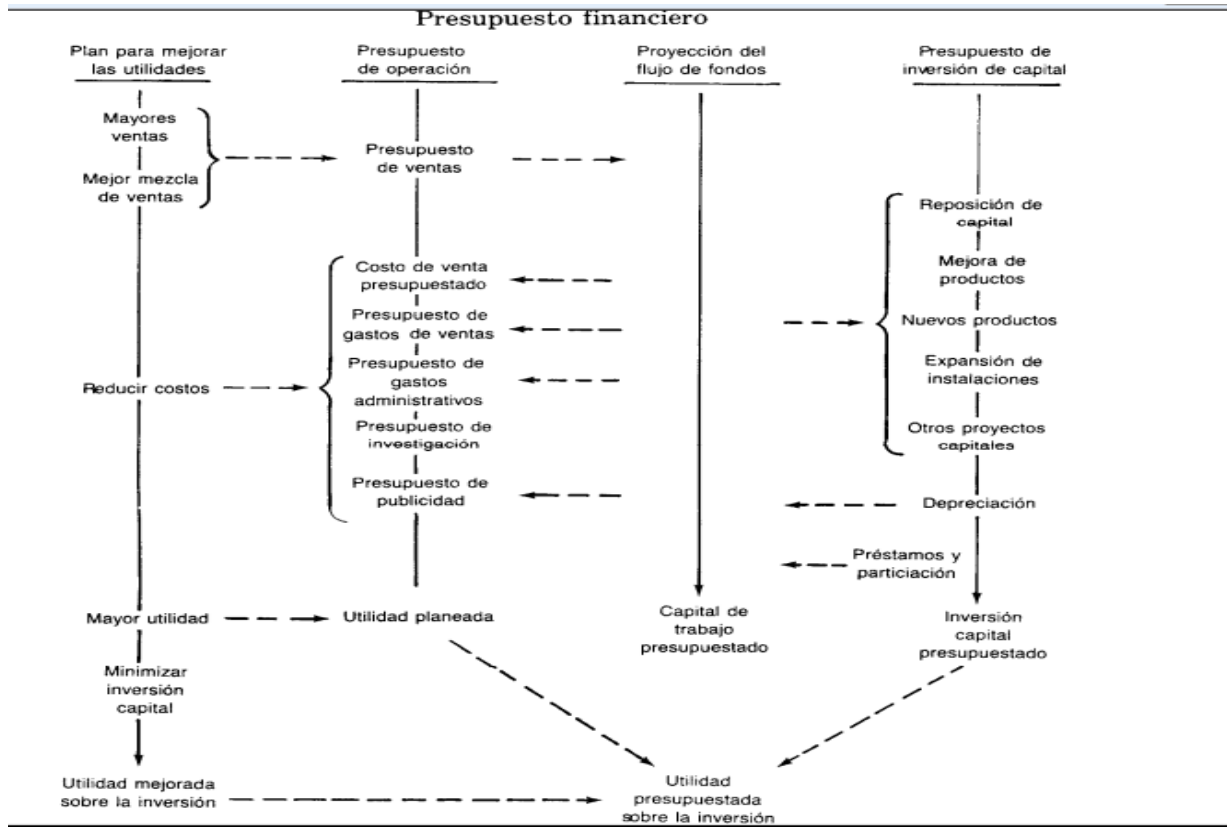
Presupuesto financiero

Plan para mejorar las utilidades

Presupuesto de operación

Proyección del flujo de fondos

Presupuesto de inversión de capital

Mayores ventas

Mejor mezcla de ventas

Presupuesto de ventas

Reposición de capital

Mejora de productos

Nuevos productos

Expansión de instalaciones

Otros proyectos capitales

Costo de venta presupuestado

Presupuesto de gastos de ventas

Presupuesto de gastos administrativos

Presupuesto de investigación

Presupuesto de publicidad

Reducir costos

Depreciación

Préstamos y particiación

Mayor utilidad

Utilidad planeada

Capital de trabajo presupuestado

Inversión capital presupuestado

Minimizar inversión capital

Utilidad mejorada sobre la inversión

Utilidad presupuestada sobre la inversión